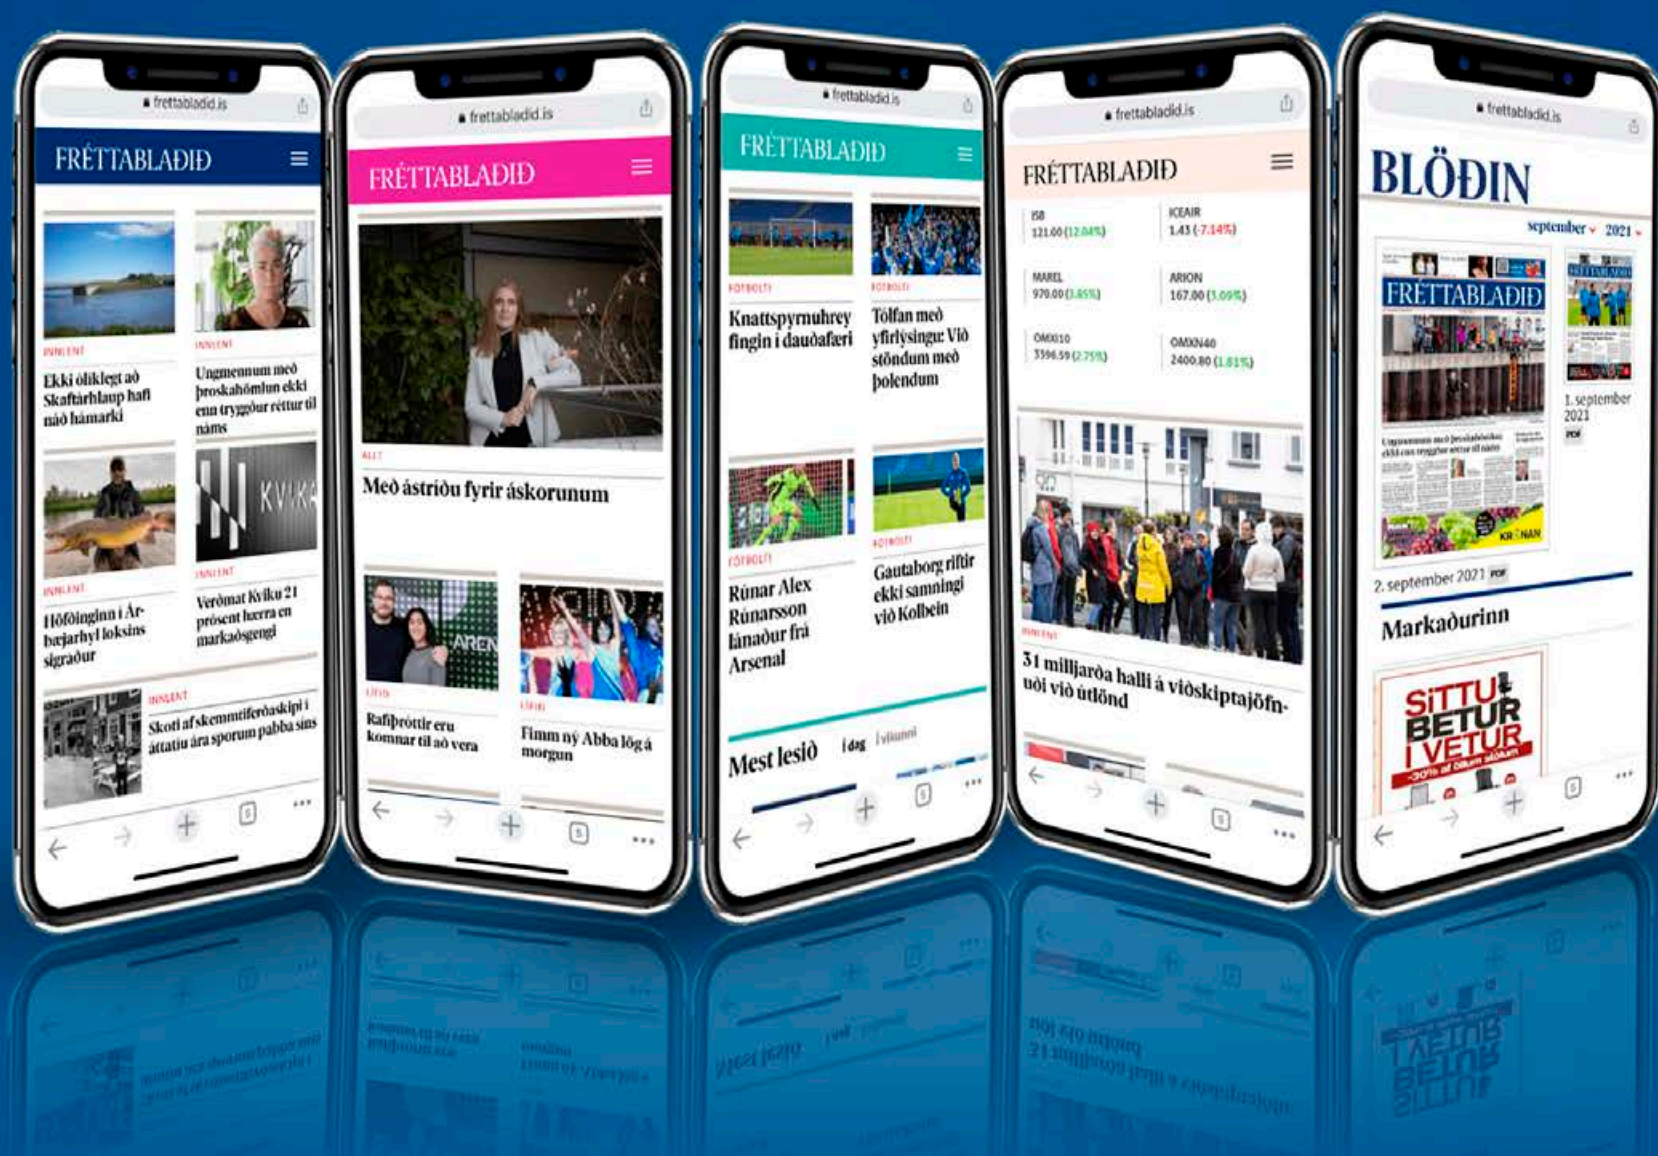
frettabladid.is

FRÉTTABLAÐIÐ

INNLENT
Ekki ólíklegt að Skaftárhlaup hafi náð hámarki

INNLENT
Ungmennum með þroskahömlun ekki enn tryggður réttur til náms

KVIKA

INNLENT
Höfðinginn í Árbæjarhyl loksins sigraður

INNLENT
Verðmat Kviku 21 prósent hærra en markaðsgengi

INNLENT
Skoti af skemmtiferðaskipi í áttatíu ára sporum pabba síns

frettabladid.is

FRÉTTABLAÐIÐ

ALLT
Með ástríðu fyrir áskorunum

ARENA

LÍFIÐ
Rafíþróttir eru komnar til að vera

LÍFIÐ
Fimm ný Abba lög á morgun

5

frettabladid.is

FRÉTTABLAÐIÐ

FÓTBOLTI
Knattspyrnuhreyfingin í dauðafæri

FÓTBOLTI
Tólfan með yfirlýsingu: Við stöndum með þolendum

FÓTBOLTI
Rúnar Alex Rúnarsson lánaður frá Arsenal

FÓTBOLTI
Gautaborg riftir ekki samningi við Kolbein

Mest lesið  Í dag  Í vikunni

5

frettabladid.is

FRÉTTABLAÐIÐ

ISB
121.00 (12.04%)

ICEAIR
1.43 (-7.14%)

MAREL
970.00 (3.85%)

ARION
167.00 (5.09%)

OMXI10
3596.59 (2.75%)

OMXN40
2400.80 (1.81%)

INNLENT
31 milljarða halli á viðskiptajöfnuði við útlönd

5

frettabladid.is

BLÖÐIN

september 2021

FRÉTTABLAÐIÐ

KRÓNAN

1. september 2021
PDF

2. september 2021 PDF

Markaðurinn

SITTU BETUR Í VETUR
-30% af öllum stólum

5